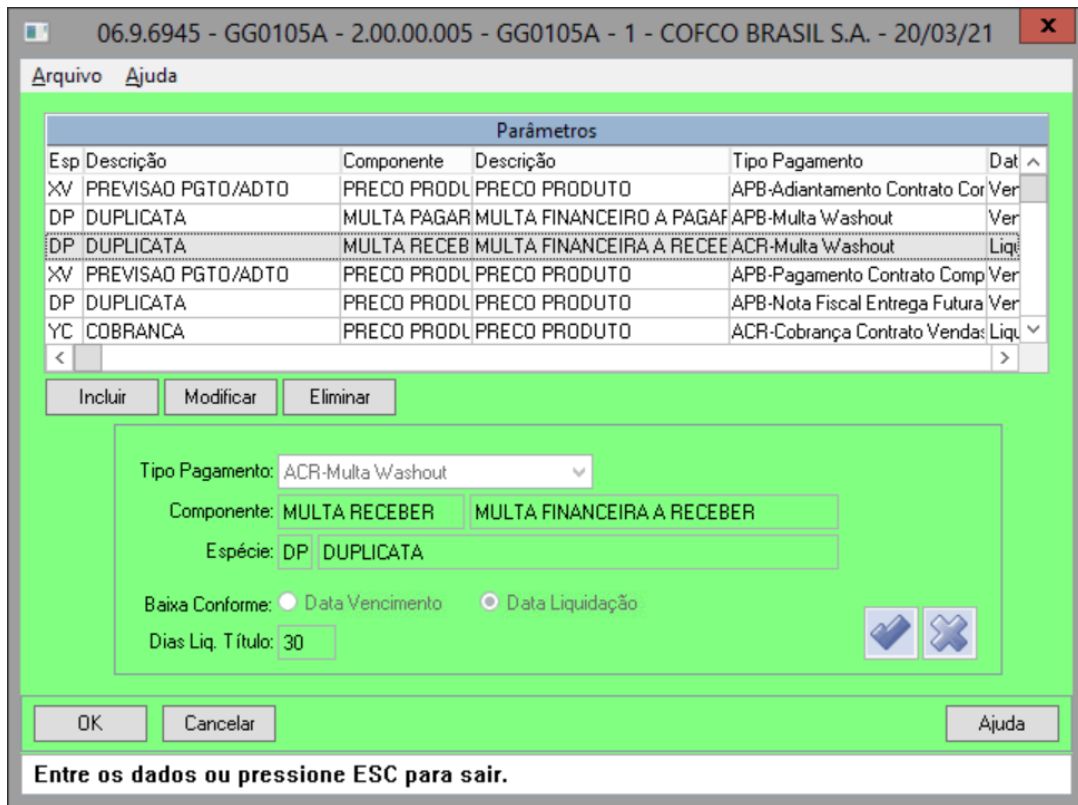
06.9.6945 - GG0105A - 2.00.00.005 - GG0105A - 1 - COFCO BRASIL S.A. - 20/03/21

Arquivo Ajuda

Parâmetros

| Esp | Descrição | Componente | Descrição | Tipo Pagamento | Dat |
|---|---|---|---|---|---|
| XV | PREVISAO PGTO/ADTO | PRECO PRODU | PRECO PRODUTO | APB-Adiantamento Contrato Cor | Ver |
| DP | DUPLICATA | MULTA PAGAR | MULTA FINANCEIRO A PAGAF | APB-Multa Washout | Ver |
| DP | DUPLICATA | MULTA RECEB | MULTA FINANCEIRA A RECEE | ACR-Multa Washout | Liqu |
| XV | PREVISAO PGTO/ADTO | PRECO PRODU | PRECO PRODUTO | APB-Pagamento Contrato Comp | Ver |
| DP | DUPLICATA | PRECO PRODU | PRECO PRODUTO | APB-Nota Fiscal Entrega Futura | Ver |
| YC | COBRANCA | PRECO PRODU | PRECO PRODUTO | ACR-Cobrança Contrato Vendas | Liqu |

Incluir Modificar Eliminar

Tipo Pagamento: ACR-Multa Washout

Componente: MULTA RECEBER MULTA FINANCEIRA A RECEBER

Espécie: DP DUPLICATA

Baixa Conforme: Data Vencimento Data Liquidação

Dias Liq. Título: 30

OK Cancelar Ajuda

Entre os dados ou pressione ESC para sair.